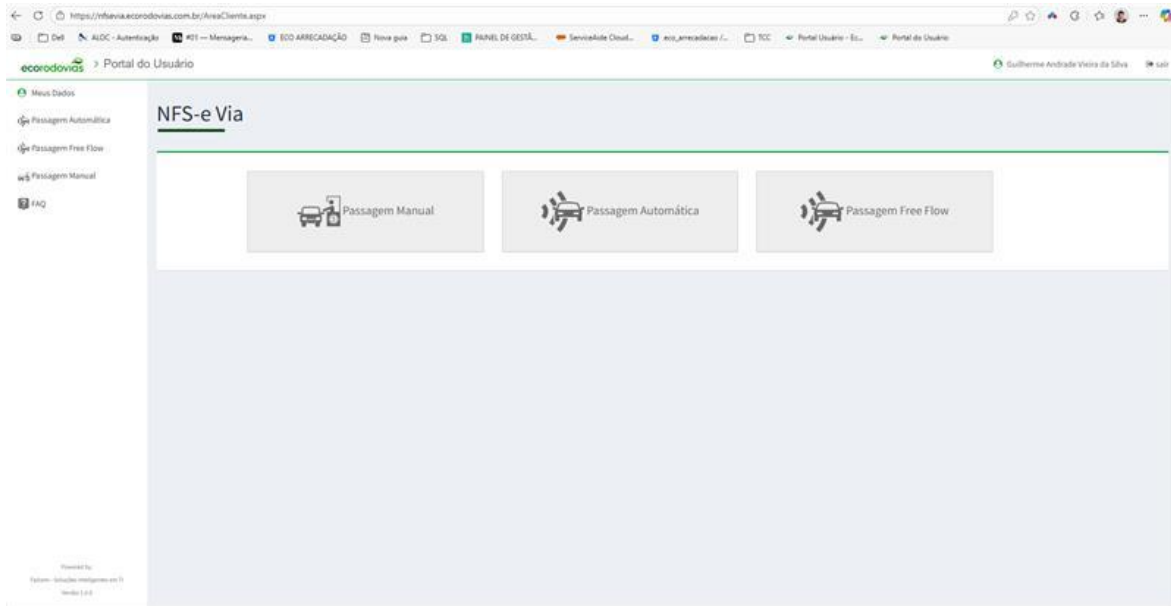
https://nfsevia.ecorodovias.com.br/AreaCliente.aspx

Dell ALOC - Autenticação #01 — Mensageria... ECO ARRECADAÇÃO Nova guia SQL PAINEL DE GESTÃ... ServiceAide Cloud... eco_arrecadacao /... TCC Portal Usuário - Ec... Portal do Usuário

ecorodovias > Portal do Usuário

Guilherme Andrade Vieira da Silva sair

Meus Dados
Passagem Automática
Passagem Free Flow
Passagem Manual
FAQ

NFS-e Via

Passagem Manual

Passagem Automática

Passagem Free Flow

Powered by
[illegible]
Versão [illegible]